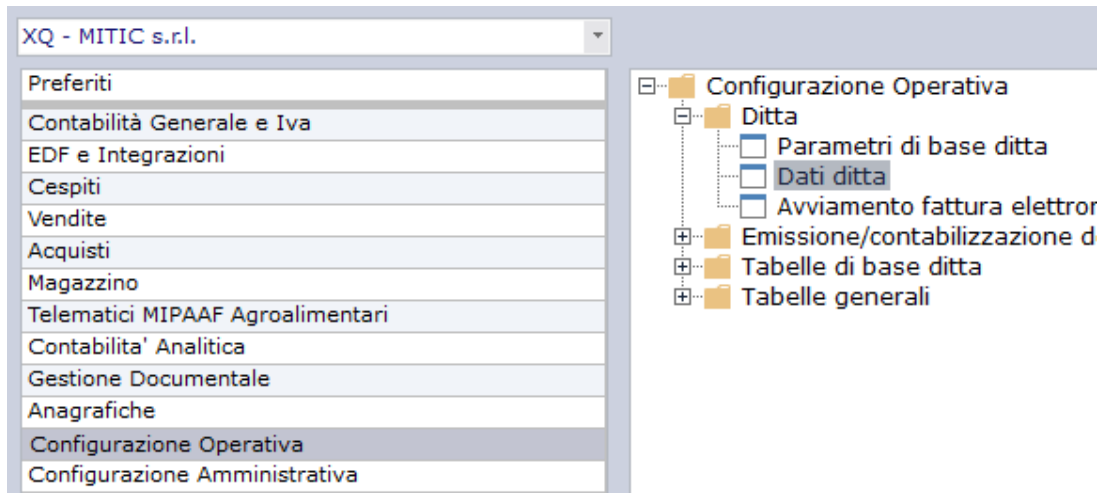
XQ - MITIC s.r.l.

Preferiti
Contabilità Generale e Iva
EDF e Integrazioni
Cespiti
Vendite
Acquisti
Magazzino
Telematici MIPAAF Agroalimentari
Contabilita' Analitica
Gestione Documentale
Anagrafiche
Configurazione Operativa
Configurazione Amministrativa

Configurazione Operativa
Ditta
Parametri di base ditta
Dati ditta
Avviamento fattura elettror
Emissione/contabilizzazione d
Tabelle di base ditta
Tabelle generali